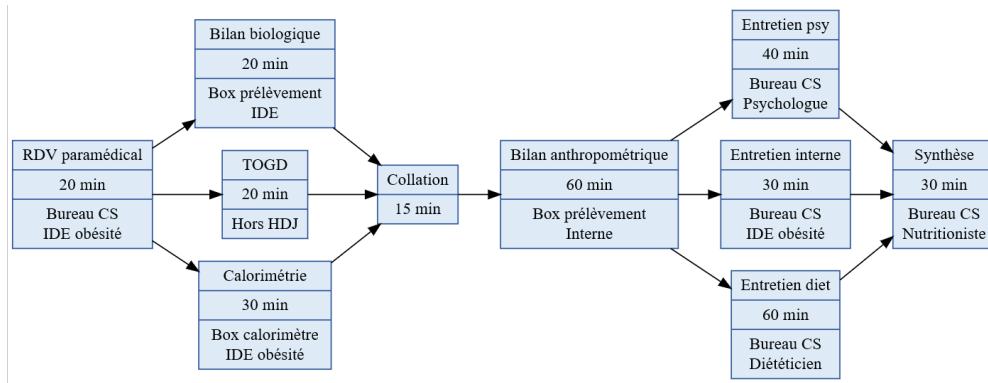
RDV paramédical
20 min
Bureau CS
IDE obésité

Bilan biologique
20 min
Box prélèvement
IDE

TOGD
20 min
Hors HDJ

Calorimétrie
30 min
Box calorimètre
IDE obésité

Collation
15 min

Bilan anthropométrique
60 min
Box prélèvement
Interne

Entretien psy
40 min
Bureau CS
Psychologue

Entretien interne
30 min
Bureau CS
IDE obésité

Entretien diet
60 min
Bureau CS
Diététicien

Synthèse
30 min
Bureau CS
Nutritioniste